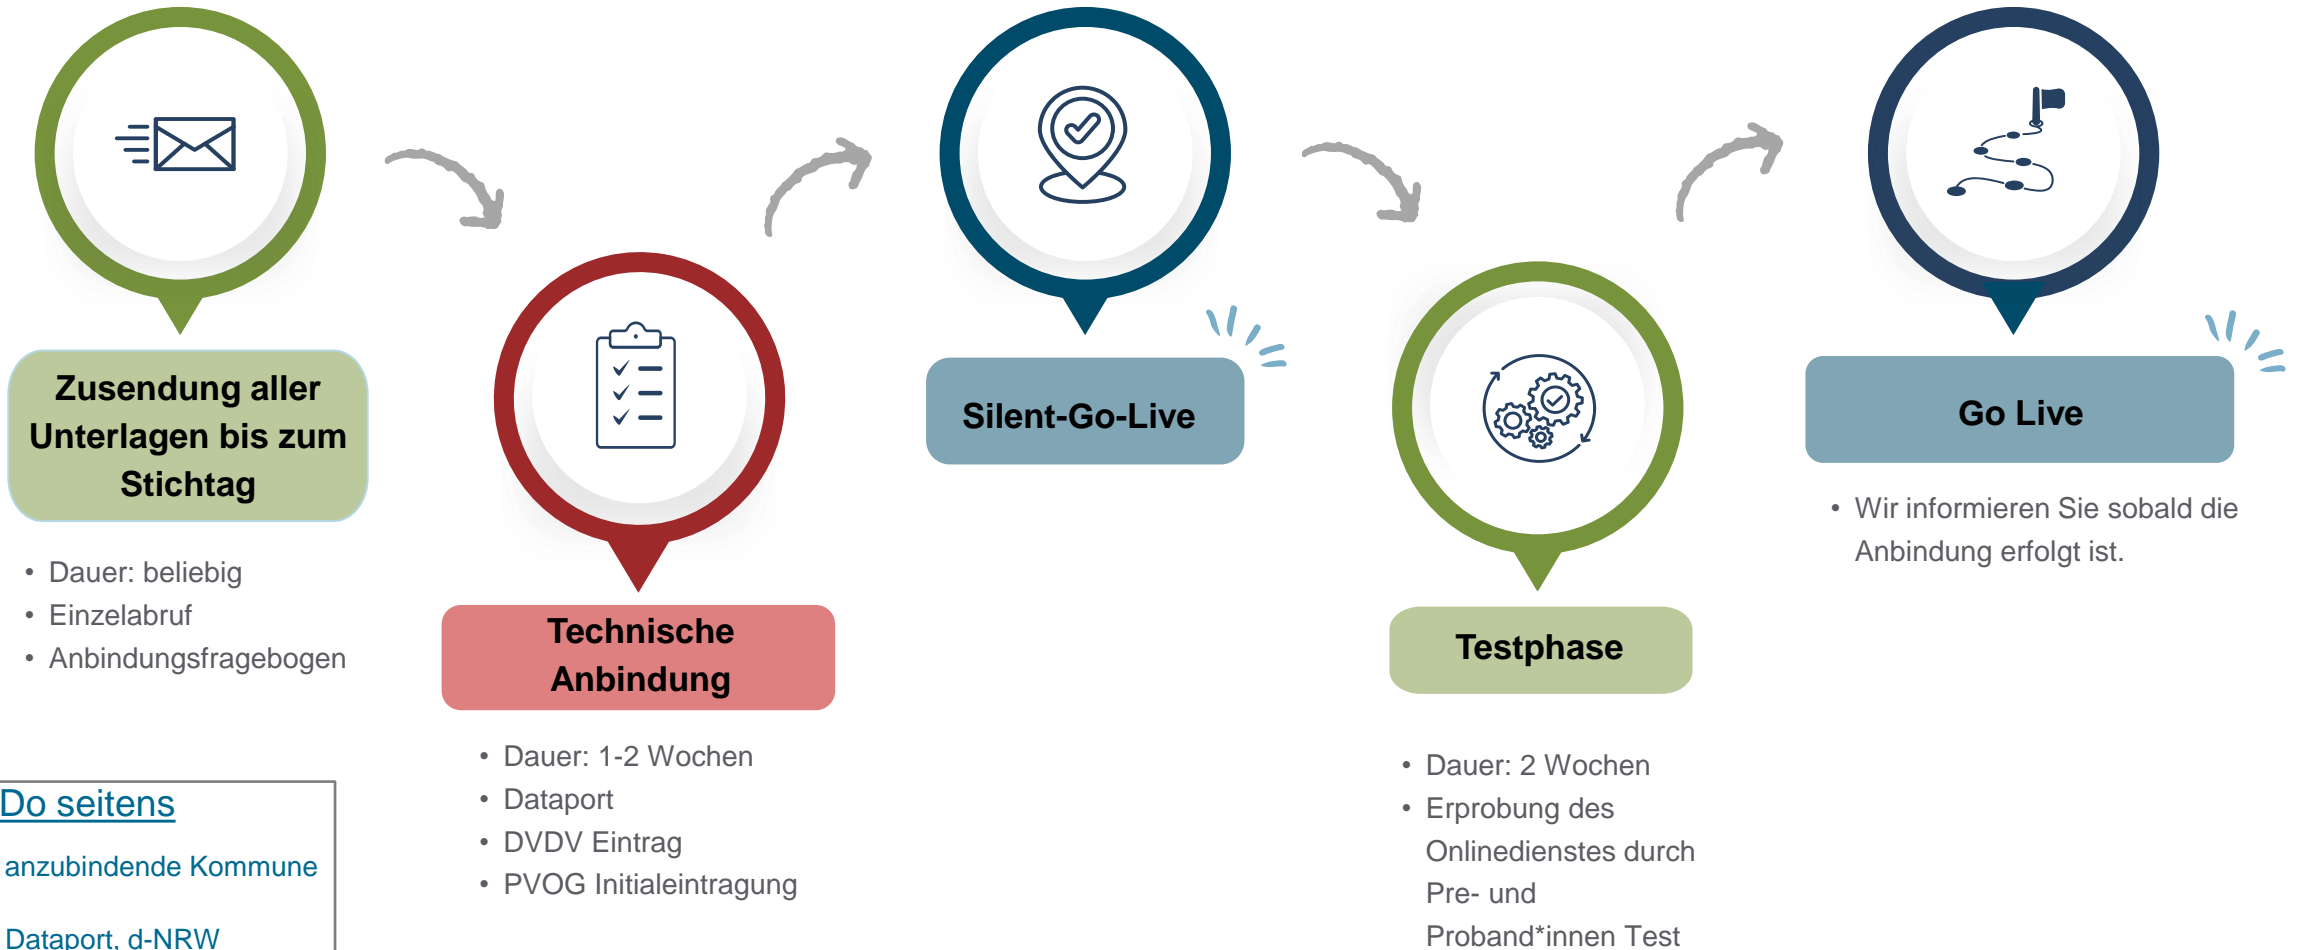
Zusendung aller Unterlagen bis zum Stichtag

- Dauer: beliebig
- Einzelabruf
- Anbindungsfragebogen

Technische Anbindung

- Dauer: 1-2 Wochen
- Dataport
- DVDV Eintrag
- PVOG Initialeintragung

Silent-Go-Live

Testphase

- Dauer: 2 Wochen
- Erprobung des Onlinedienstes durch Pre- und Proband*innen Test

Go Live

- Wir informieren Sie sobald die Anbindung erfolgt ist.

Do seitens

anzubindende Kommune

Dataport, d-NRW